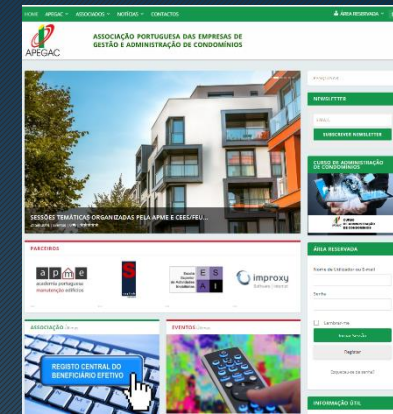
HOME APEGAC ASSOCIADOS NOTÍCIAS CONTACTOS
ÁREA RESERVADA

APEGAC
ASSOCIAÇÃO PORTUGUESA DAS EMPRESAS DE GESTÃO E ADMINISTRAÇÃO DE CONDOMÍNIOS

PESQUISAR...

NEWSLETTER

EMAIL

SUBSCREVER NEWSLETTER

SESSÕES TEMÁTICAS ORGANIZADAS PELA APME E CEES/FEU...

CURSO DE ADMINISTRAÇÃO DE CONDOMÍNIOS

PARCEIROS

apme
academia portuguesa manutenção edifícios

Escola Superior de Actividades Imobiliárias
ESAI

improxy

ÁREA RESERVADA

Nome de Utilizador ou Email

Senha

Lembrar-me

Iniciar Sessão

Registar

Esqueceu-se da senha?

ASSOCIAÇÃO

EVENTOS

REGISTO CENTRAL DO BENEFICIÁRIO EFETIVO

INFORMAÇÃO ÚTIL